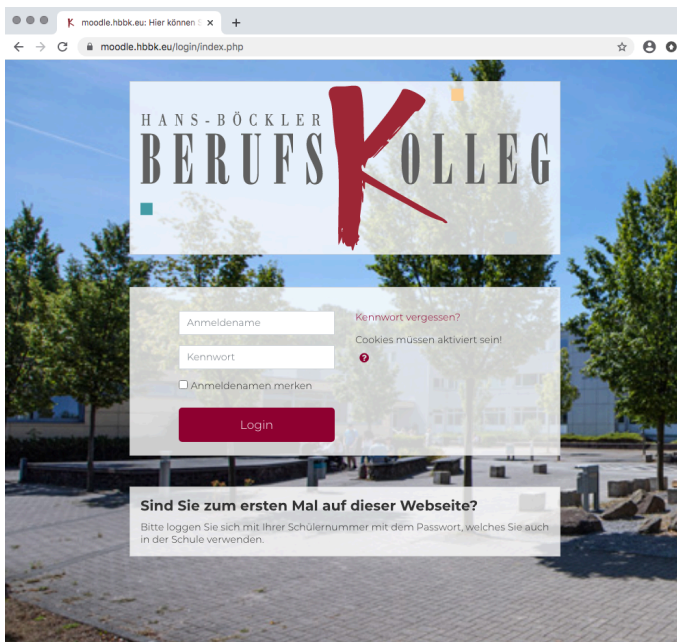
moodle.hbbk.eu: Hier können S

moodle.hbbk.eu/login/index.php

HANS-BÖCKLER
BERUFSKOLLEG

Anmeldename

Kennwort

Anmeldenamen merken

Login

Kennwort vergessen?

Cookies müssen aktiviert sein!

Sind Sie zum ersten Mal auf dieser Webseite?

Bitte loggen Sie sich mit Ihrer Schülernummer mit dem Passwort, welches Sie auch in der Schule verwenden.